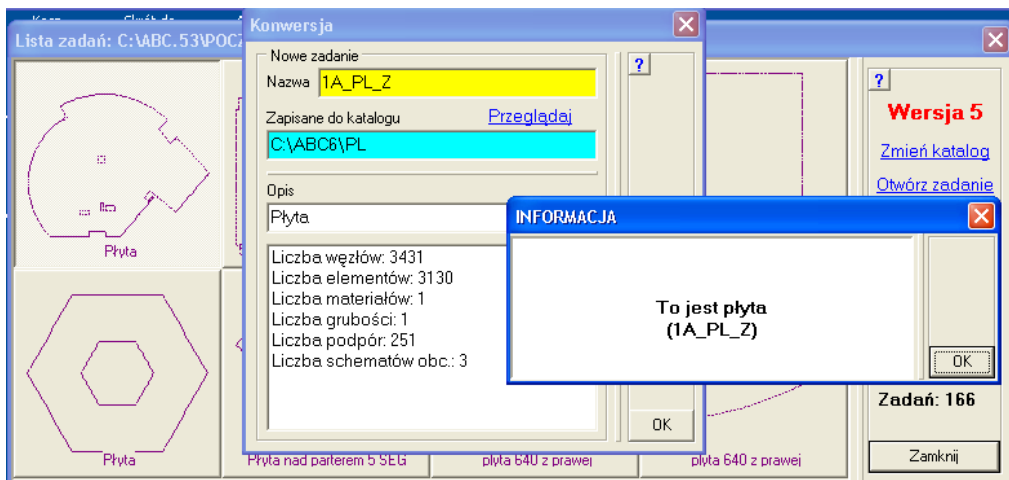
Lista zadań: C:\ABC.53\POC

Konwersja

Nowe zadanie

Nazwa 1A_PL_Z

Zapisane do katalogu Przeglądaj

C:\ABC6\PL

Opis

Płyta

Liczba węzłów: 3431
Liczba elementów: 3130
Liczba materiałów: 1
Liczba grubości: 1
Liczba podpór: 251
Liczba schematów obc.: 3

?

OK

INFORMACJA

To jest płyta
(1A_PL_Z)

OK

?

Wersja 5

Zmień katalog

Otwórz zadanie

Zadań: 166

Zamknij

Płyta

Płyta

Płyta nad parterem 5 SEG

płyta 640 z prawej

płyta 640 z prawej